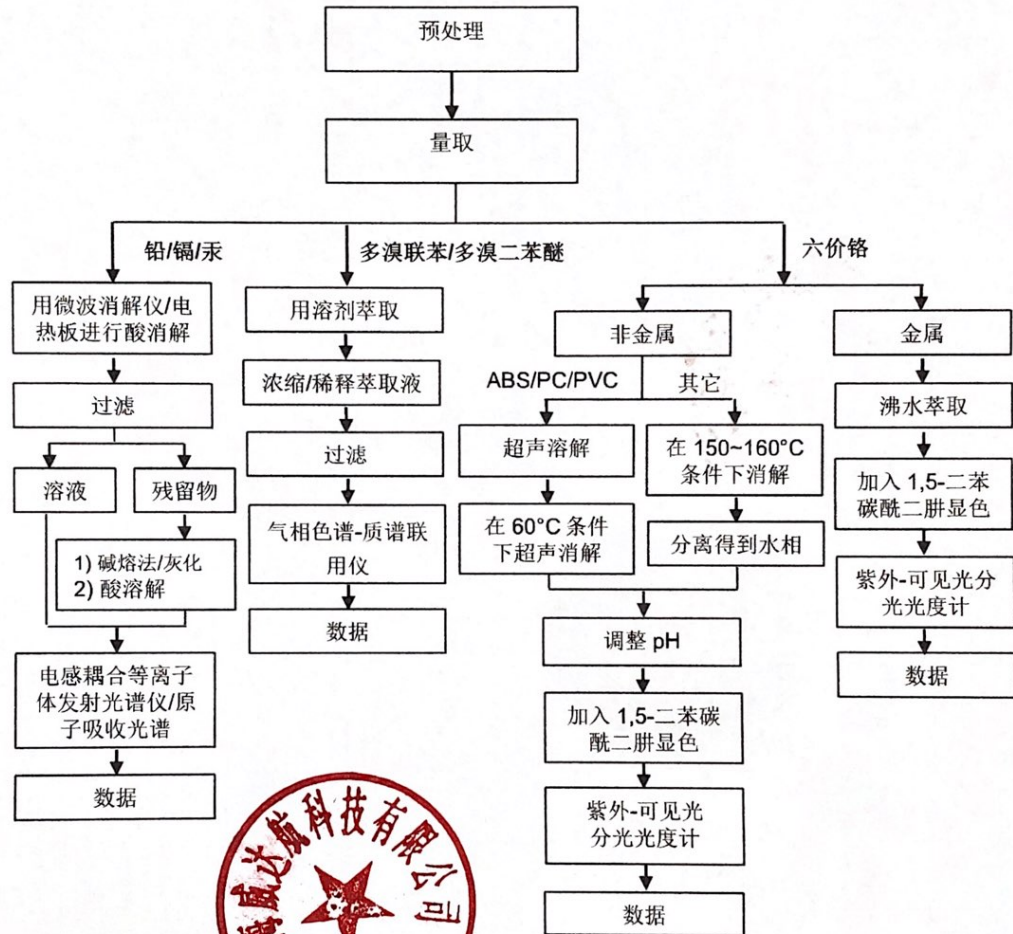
预处理

量取

铅/镉/汞

用微波消解仪/电热板进行酸消解

过滤

溶液

残留物

1) 碱熔法/灰化
2) 酸溶解

电感耦合等离子体发射光谱仪/原子吸收光谱

数据

多溴联苯/多溴二苯醚

用溶剂萃取

浓缩/稀释萃取液

过滤

气相色谱-质谱联用仪

数据

六价铬

非金属

ABS/PC/PVC

其它

超声溶解

在 60°C 条件下超声消解

在 150~160°C 条件下消解

分离得到水相

调整 pH

加入 1,5-二苯碳酰二肼显色

紫外-可见光分光光度计

数据

金属

沸水萃取

加入 1,5-二苯碳酰二肼显色

紫外-可见光分光光度计

数据

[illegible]威达科技有限公司